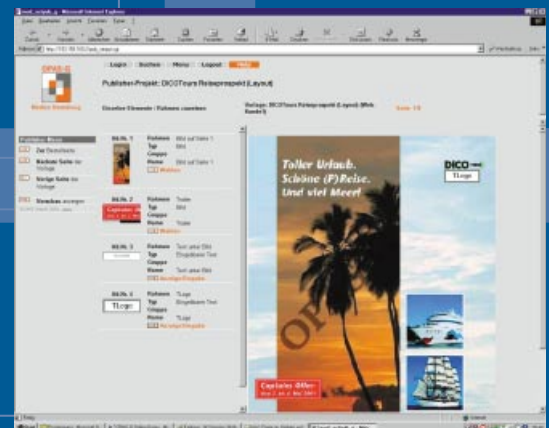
Toller Urlaub.
Schöne (P)Reise.
Und viel Meer!

DICO
TLogo

Login | Suchen | Menu | Logout | Hilfe

Publisher-Projekt: DICOTours Reiseprospekt (Layout)

Einzelne Elemente / Rahmen ansehen

Vorlage: DICOTours Reiseprospekt (Layout)

Rahmen
Typ
Gruppe
Name

Rahmen
Typ
Bild
Gruppe
Name

Rahmen
Typ
Gruppe
Name

Rahmen
Typ
Eingebbarer Text
Gruppe
Name
TLogo

TLogo

Capitales Offer

OPUS